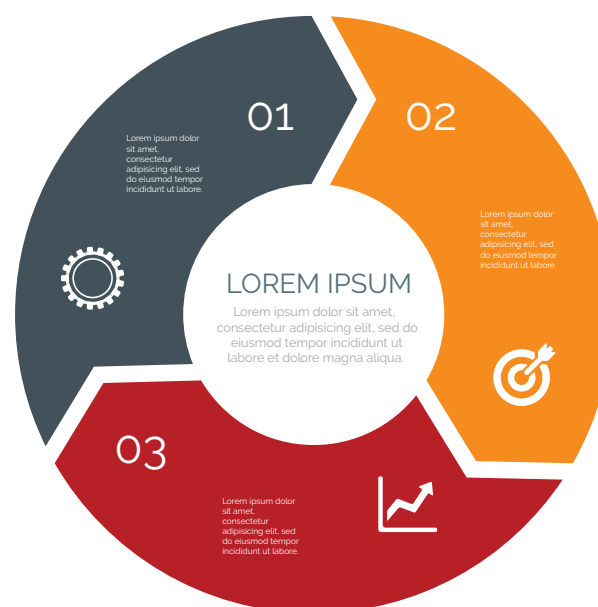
01

Lorem ipsum dolor sit amet, consectetur adipisicing elit, sed do eiusmod tempor incididunt ut labore.

02

Lorem ipsum dolor sit amet, consectetur adipisicing elit, sed do eiusmod tempor incididunt ut labore.

LOREM IPSUM

Lorem ipsum dolor sit amet, consectetur adipisicing elit, sed do eiusmod tempor incididunt ut labore et dolore magna aliqua.

03

Lorem ipsum dolor sit amet, consectetur adipisicing elit, sed do eiusmod tempor incididunt ut labore.